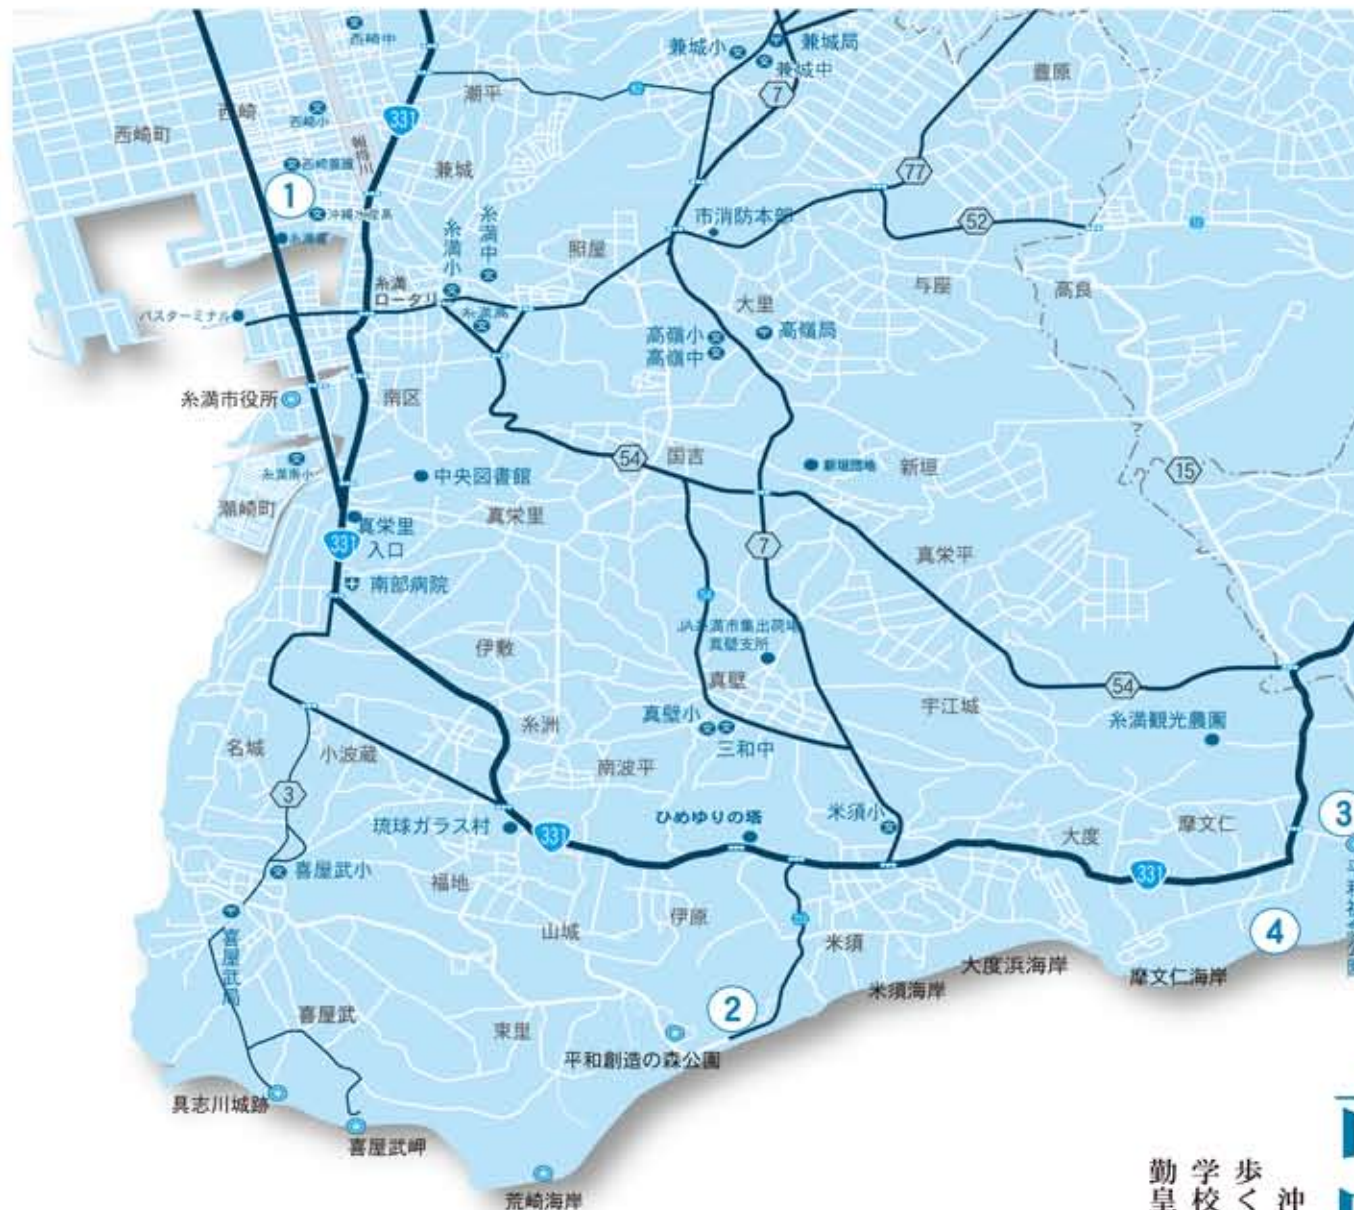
西崎中
兼城小
兼城局
兼城中
瀬平
豊原
西崎町
西崎
西崎小
331
7
77
1
兼城
52
沖縄水産高
糸満小
糸満中
照屋
市消防本部
糸満ロータリー
糸満高
与座
高良
バスターミナル
大里
高嶺小
高嶺中
高嶺局
糸満市役所
南区
54
国吉
新垣
15
糸満南小
中央図書館
潮崎町
真栄里
真栄里入口
331
7
真栄平
南部病院
JA糸満市集出荷場真壁支所
伊敷
真壁
54
宇江城
糸満観光農園
名城
糸洲
真壁小
三和中
小波蔵
南波平
3
米須小
3
琉球ガラス村
331
ひめゆりの塔
摩文仁
大度
喜屋武小
福地
331
喜屋武局
山城
伊原
米須
4
大度浜海岸
米須海岸
摩文仁海岸
2
喜屋武
束里
平和創造の森公園
具志川城跡
喜屋武岬
荒崎海岸
勤 学 歩
皇 校 く 沖